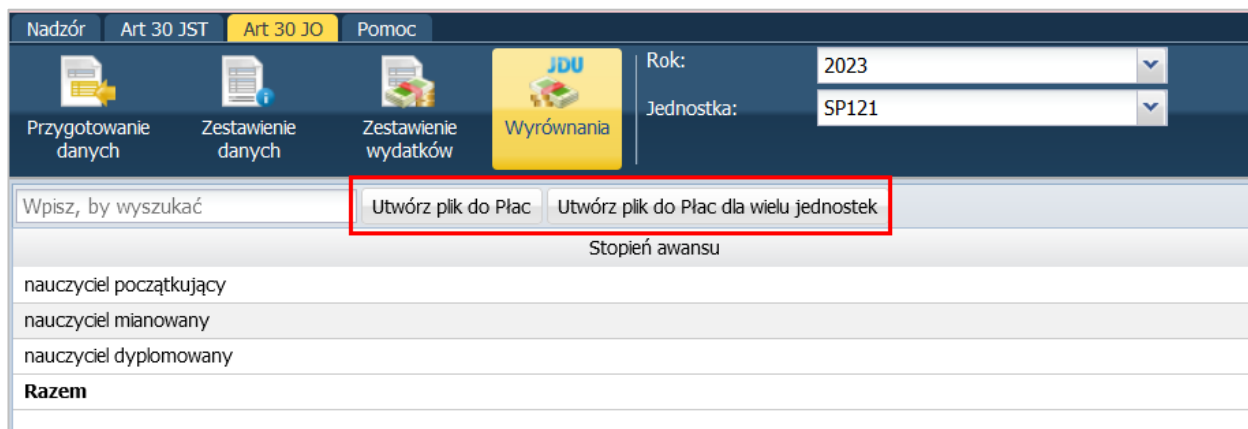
Nadzór Art 30 JST Art 30 JO Pomoc

Przygotowanie danych
Zestawienie danych
Zestawienie wydatków
JDU
Wyrównania

Rok: 2023
Jednostka: SP121

Wpisz, by wyszukać
Utwórz plik do Płac
Utwórz plik do Płac dla wielu jednostek

| Stopień awansu |
|---|
| nauczyciel początkujący |
| nauczyciel mianowany |
| nauczyciel dyplomowany |
| **Razem** |